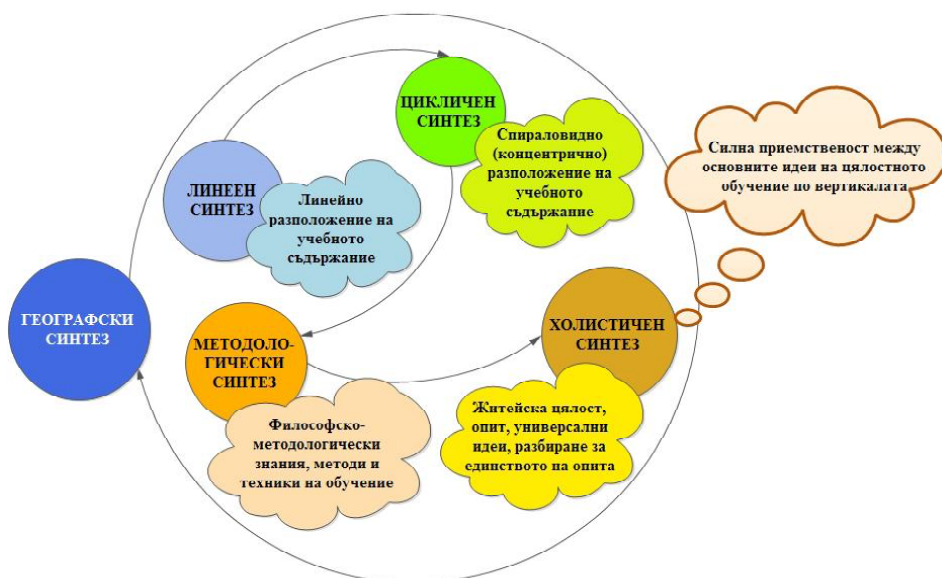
ЦИКЛИЧЕН СИНТЕЗ

Спираловидно (концентрично) разположение на учебното съдържание

Силна приемственост между основните идеи на цялостното обучение по вертикалата

ЛИНЕЕН СИНТЕЗ

Линейно разположение на учебното съдържание

ГЕОГРАФСКИ СИНТЕЗ

МЕТОДОЛОГИЧЕСКИ СИНТЕЗ

Философско-методологически знания, методи и техники на обучение

ХОЛИСТИЧЕН СИНТЕЗ

Житейска цялост, опит, универсални идеи, разбиране за единството на опита